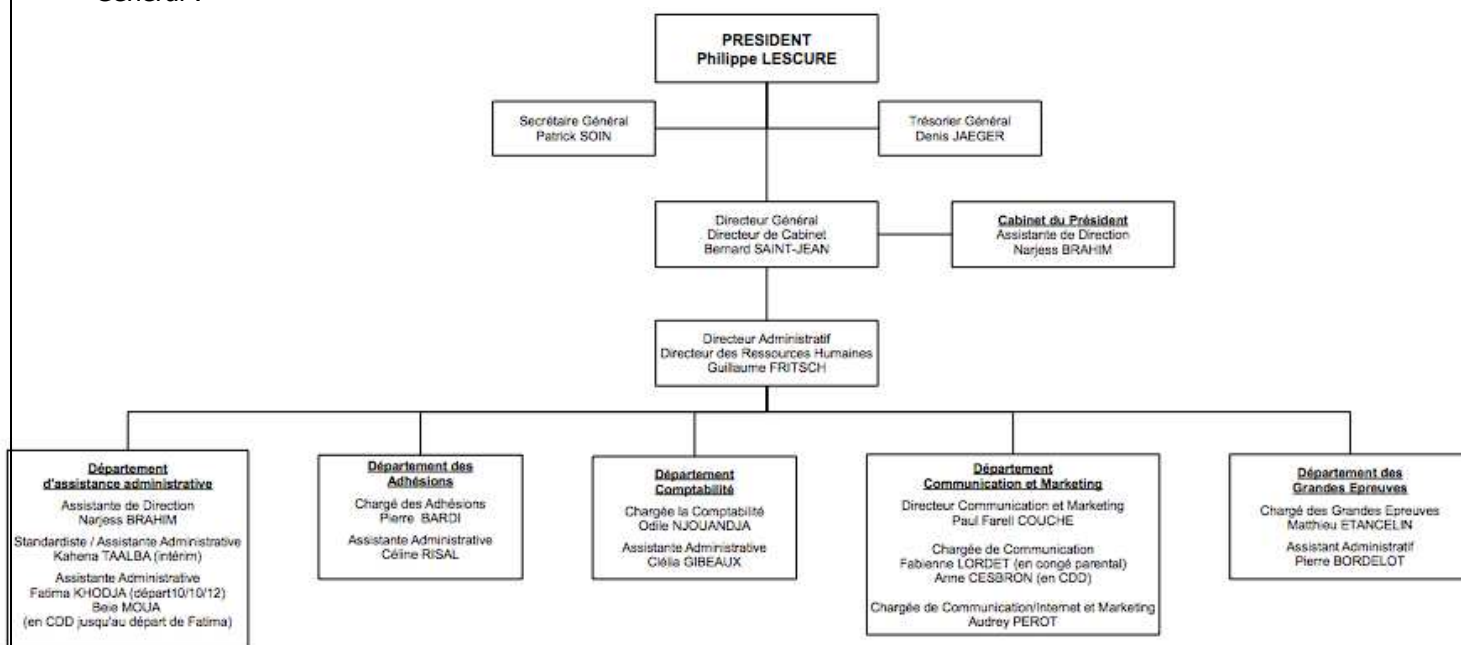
PRESIDENT
Philippe LESCURE

Secrétaire Général
Patrick SOIN

Trésorier Général
Denis JAEGER

Directeur Général
Directeur de Cabinet
Bernard SAINT-JEAN

Cabinet du Président
Assistante de Direction
Narjess BRAHIM

Directeur Administratif
Directeur des Ressources Humaines
Guillaume FRITSCH

Département d'assistance administrative
Assistante de Direction
Narjess BRAHIM
Standardiste / Assistante Administrative
Kahena TAALBA (intérim)
Assistante Administrative
Fatima KHODJA (départ10/10/12)
Bele MOUA
(en CDD jusqu'au départ de Fatima)

Département des Adhésions
Chargé des Adhésions
Pierre BARDI
Assistante Administrative
Céline RISAL

Département Comptabilité
Chargée la Comptabilité
Odile NJOUANDJA
Assistante Administrative
Clélia GIBEAUX

Département Communication et Marketing
Directeur Communication et Marketing
Paul Farell COUCHE
Chargée de Communication
Fabienne LORDET (en congé parental)
Anne CESBRON (en CDD)
Chargée de Communication/Internet et Marketing
Audrey PEROT

Département des Grandes Epreuves
Chargé des Grandes Epreuves
Matthieu ETANCELIN
Assistant Administratif
Pierre BORDELOT